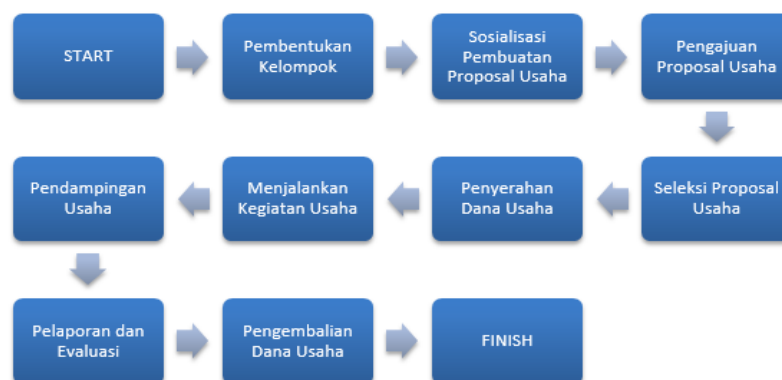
START

Pembentukan Kelompok

Sosialisasi Pembuatan Proposal Usaha

Pengajuan Proposal Usaha

Seleksi Proposal Usaha

Penyerahan Dana Usaha

Menjalankan Kegiatan Usaha

Pendampingan Usaha

Pelaporan dan Evaluasi

Pengembalian Dana Usaha

FINISH